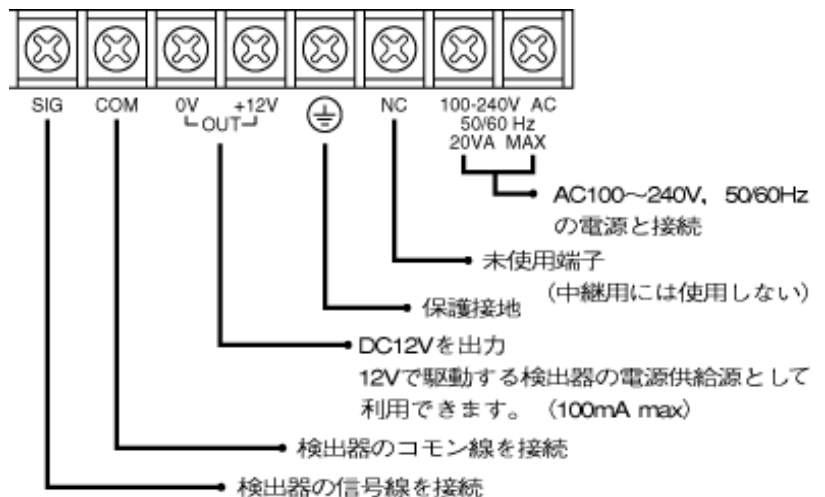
SIG COM 0V +12V NC 100-240V AC 50/60 Hz 20VA MAX

OUT

AC100~240V、50/60Hz の電源と接続

未使用端子
(中継用には使用しない)

保護接地

DC12Vを出力
12Vで駆動する検出器の電源供給源として利用できます。(100mA max)

検出器のコモン線を接続

検出器の信号線を接続